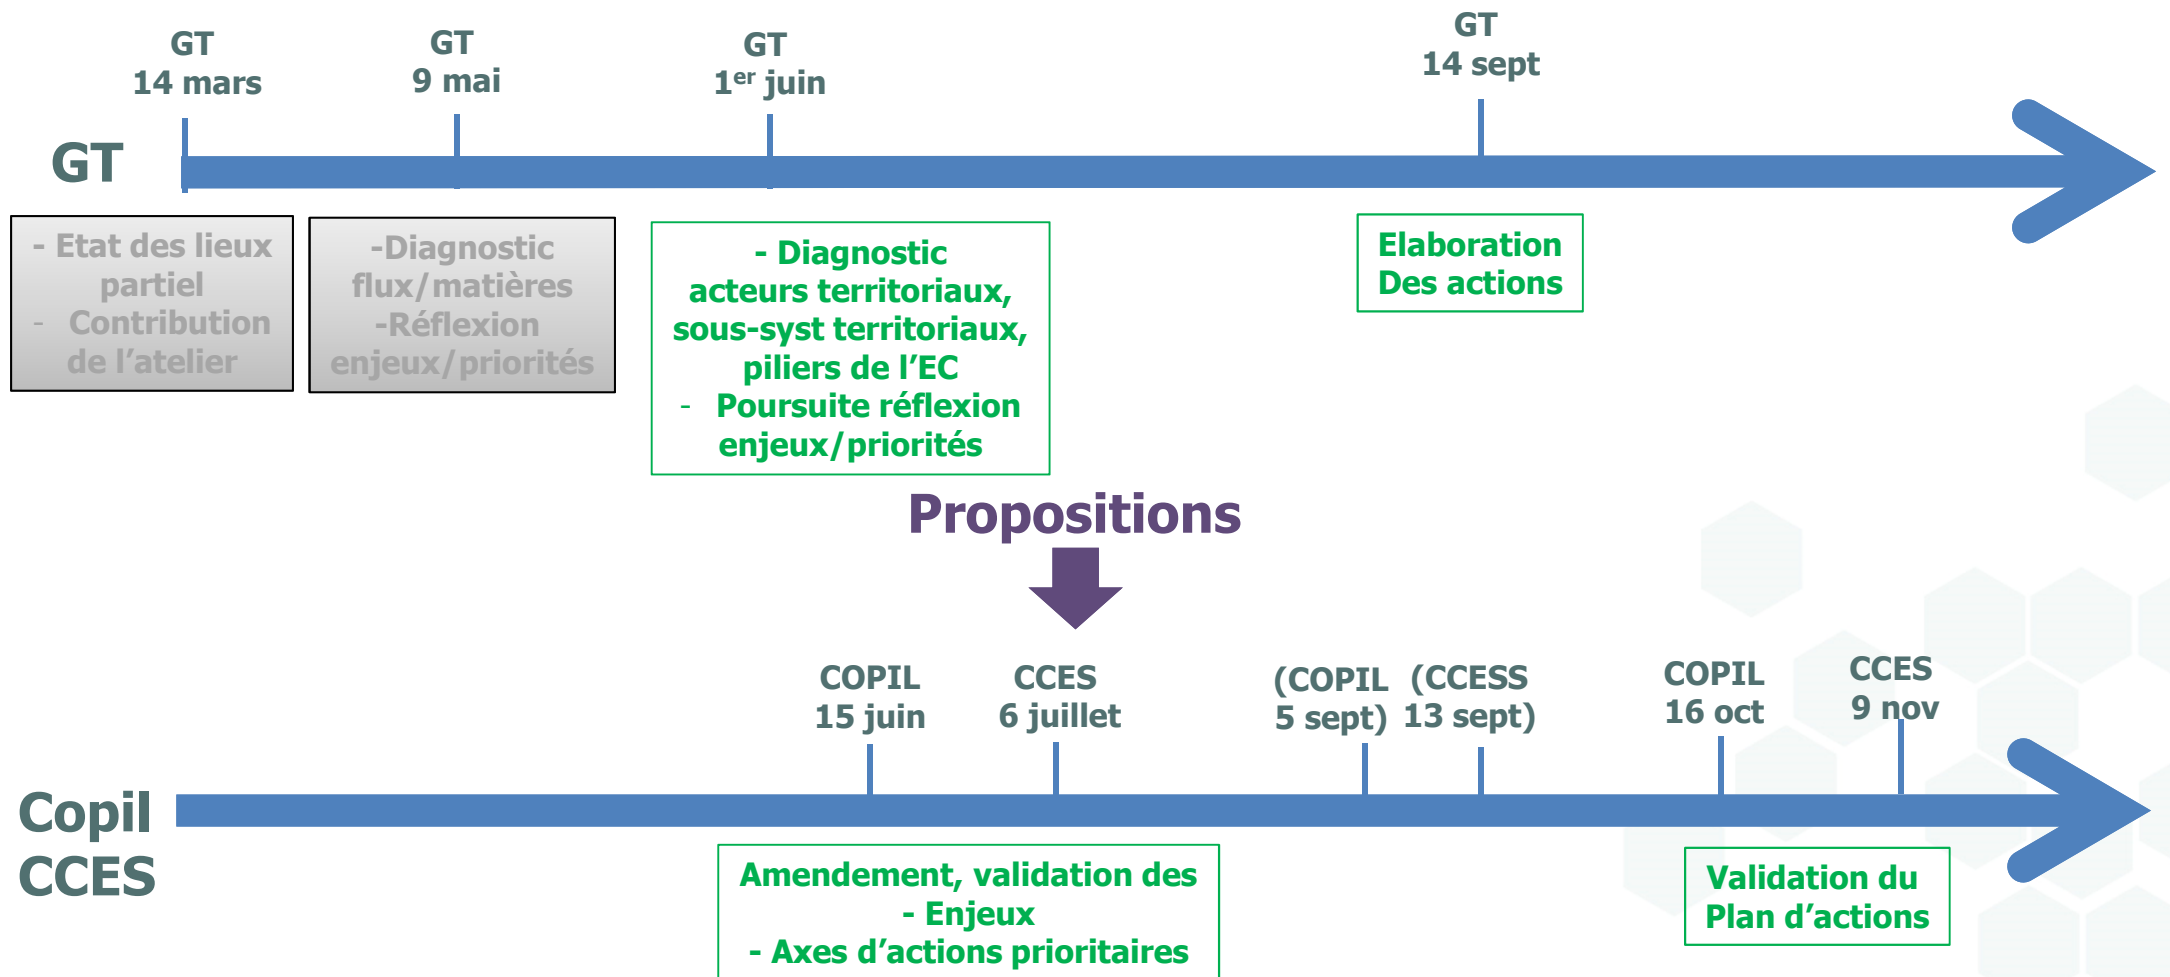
GT
14 mars

GT
9 mai

GT
1$^{er}$ juin

GT
14 sept

GT

- Etat des lieux partiel
- Contribution de l'atelier

-Diagnostic flux/matières
-Réflexion enjeux/priorités

- Diagnostic acteurs territoriaux, sous-syst territoriaux, piliers de l'EC
- Poursuite réflexion enjeux/priorités

Elaboration Des actions

Propositions

COPIL
15 juin

CCES
6 juillet

(COPIL
5 sept)

(CCESS
13 sept)

COPIL
16 oct

CCES
9 nov

Copil
CCES

Amendement, validation des
- Enjeux
- Axes d'actions prioritaires

Validation du Plan d'actions